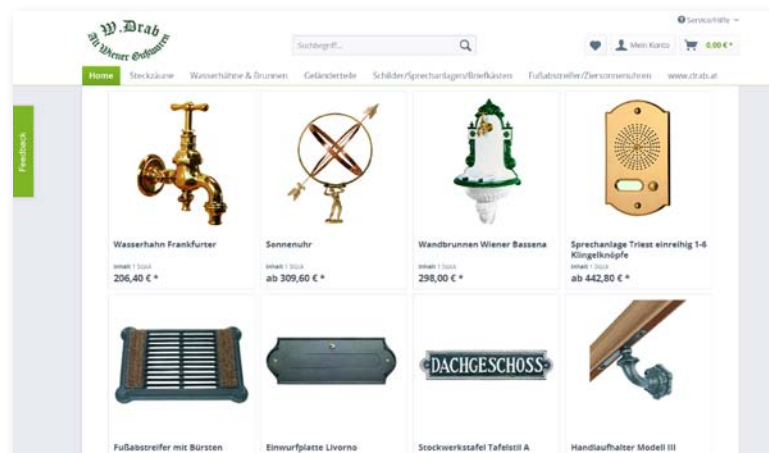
W. Drab
Alt Wiener Gußwaren

Suchbegriff...

Service/Hilfe

Mein Konto

0,00 € *

Home
Steckzäune
Wasserhähne & Brunnen
Geländerteile
Schilder/Sprechanlagen/Briefkästen
Fußabstreifer/Ziersonnenuhren
www.drab.at

Feedback

Wasserhahn Frankfurter
Inhalt 1 Stück
206,40 € *

Sonnenuhr
Inhalt 1 Stück
ab 309,60 € *

Wandbrunnen Wiener Bassena
Inhalt 1 Stück
298,00 € *

Sprechanlage Triest einreihig 1-6 Klingelknöpfe
Inhalt 1 Stück
ab 442,80 € *

DACHGESCHOSS

Fußabstreifer mit Bürsten

Einwurfplatte Livorno

Stockwerkstafel Tafelstil A

Handlaufhalter Modell III